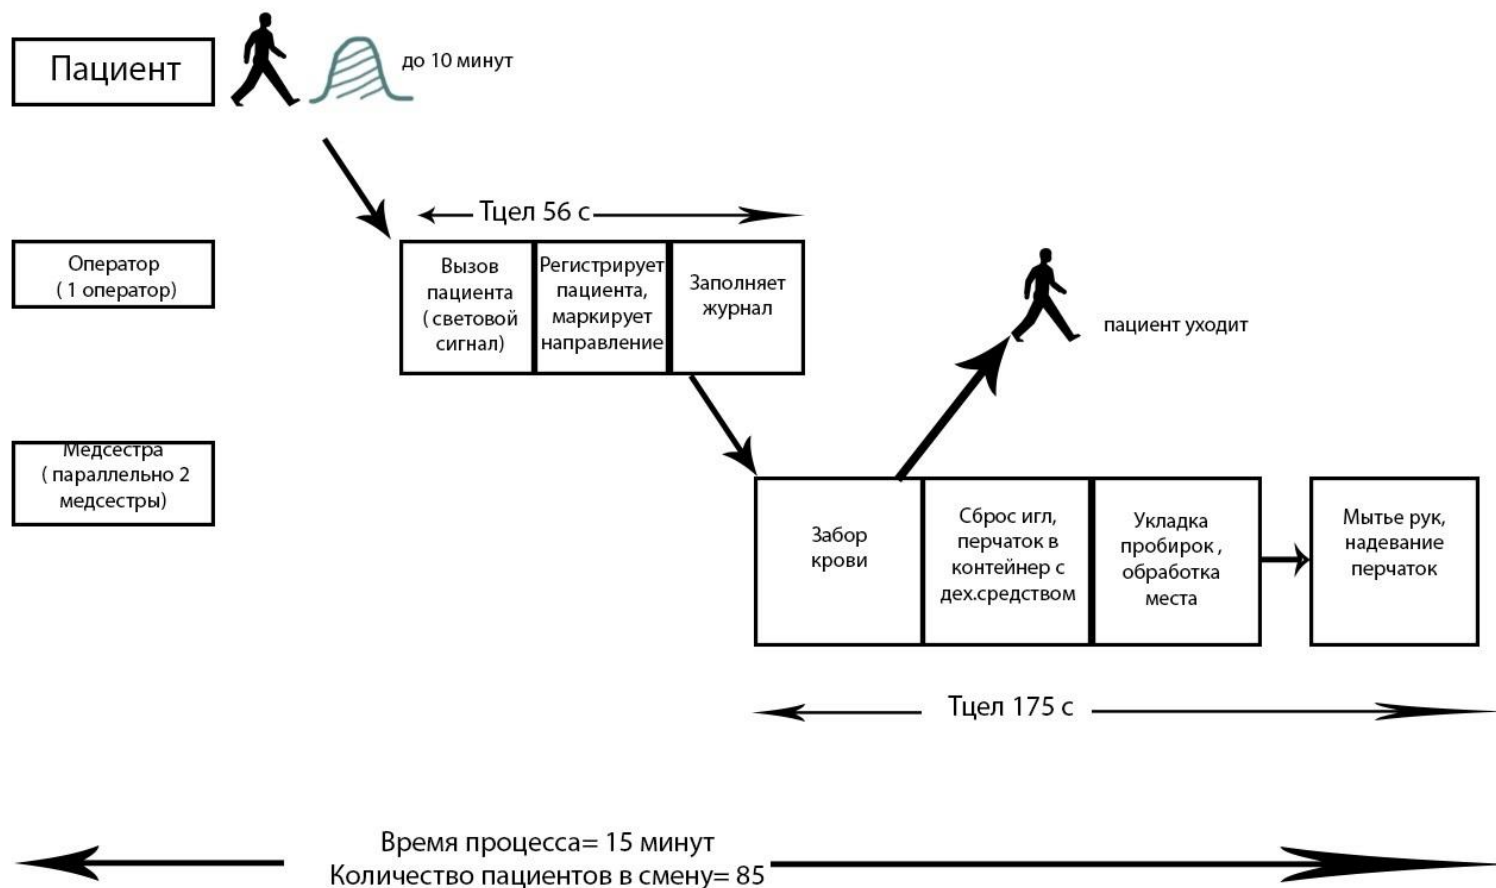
Пациент

до 10 минут

Тцел 56 с

Оператор (1 оператор)

Вызов пациента (световой сигнал)

Регистрирует пациента, маркирует направление

Заполняет журнал

пациент уходит

Медсестра (параллельно 2 медсестры)

Забор крови

Сброс игл, перчаток в контейнер с дех.средством

Укладка пробирок, обработка места

Мытье рук, надевание перчаток

Тцел 175 с

Время процесса= 15 минут
Количество пациентов в смену= 85